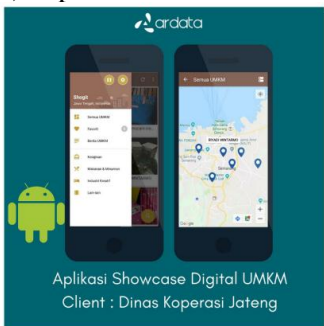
ardata

Shogit
Jawa Tengah, Indonesia

Semua UMKM
Favorit
Berita UMKM
Pengaturan
Kebijakan & Ketentuan
Tentang Aplikasi
Lain-lain

Semua UMKM

Aplikasi Showcase Digital UMKM
Client : Dinas Koperasi Jateng